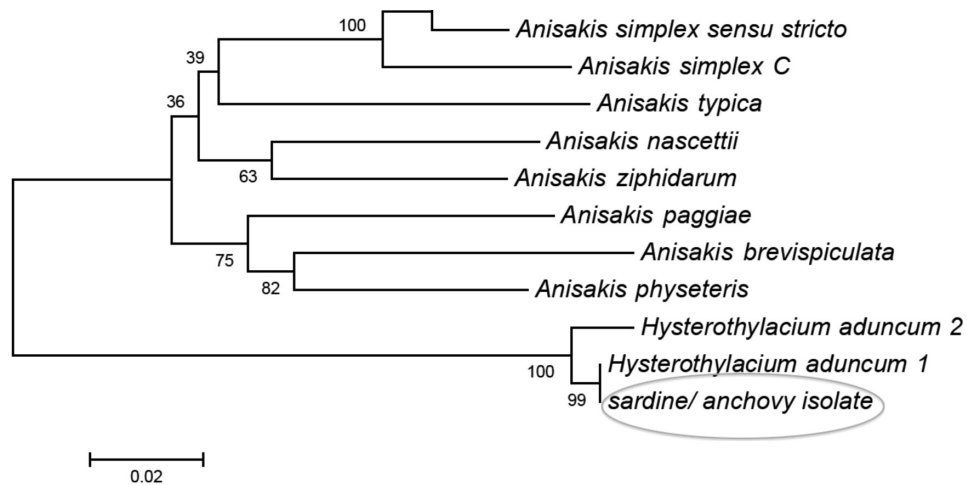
100
Anisakis simplex sensu stricto
39
Anisakis simplex C
36
Anisakis typica
Anisakis nascettii
63
Anisakis ziphidarum
Anisakis paggiae
75
Anisakis brevispiculata
82
Anisakis physeteris
Hysterothylacium aduncum 2
100
Hysterothylacium aduncum 1
99
sardine/ anchovy isolate
0.02